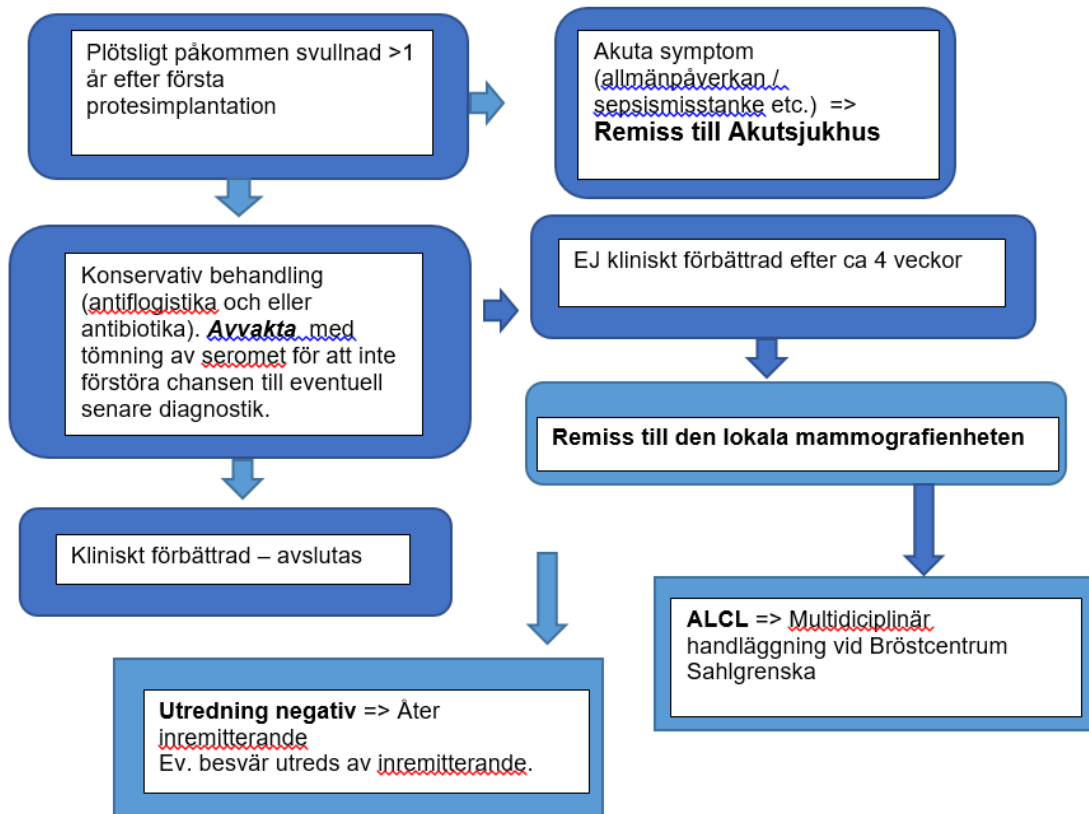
Plötsligt påkommen svullnad >1 år efter första protesimplantation

Akuta symptom (allmänpåverkan / sepsismisstanke etc.) =>
**Remiss till Akutsjukhus**

Konservativ behandling (antiflogistika och eller antibiotika). ***Avvakta*** med tömning av seromet för att inte förstöra chansen till eventuell senare diagnostik.

EJ kliniskt förbättrad efter ca 4 veckor

**Remiss till den lokala mammografienheten**

Kliniskt förbättrad – avslutas

**ALCL** => Multidiciplinär handläggning vid Bröstcentrum Sahlgrenska

**Utredning negativ** => Åter inremitterande
Ev. besvär utreds av inremitterande.